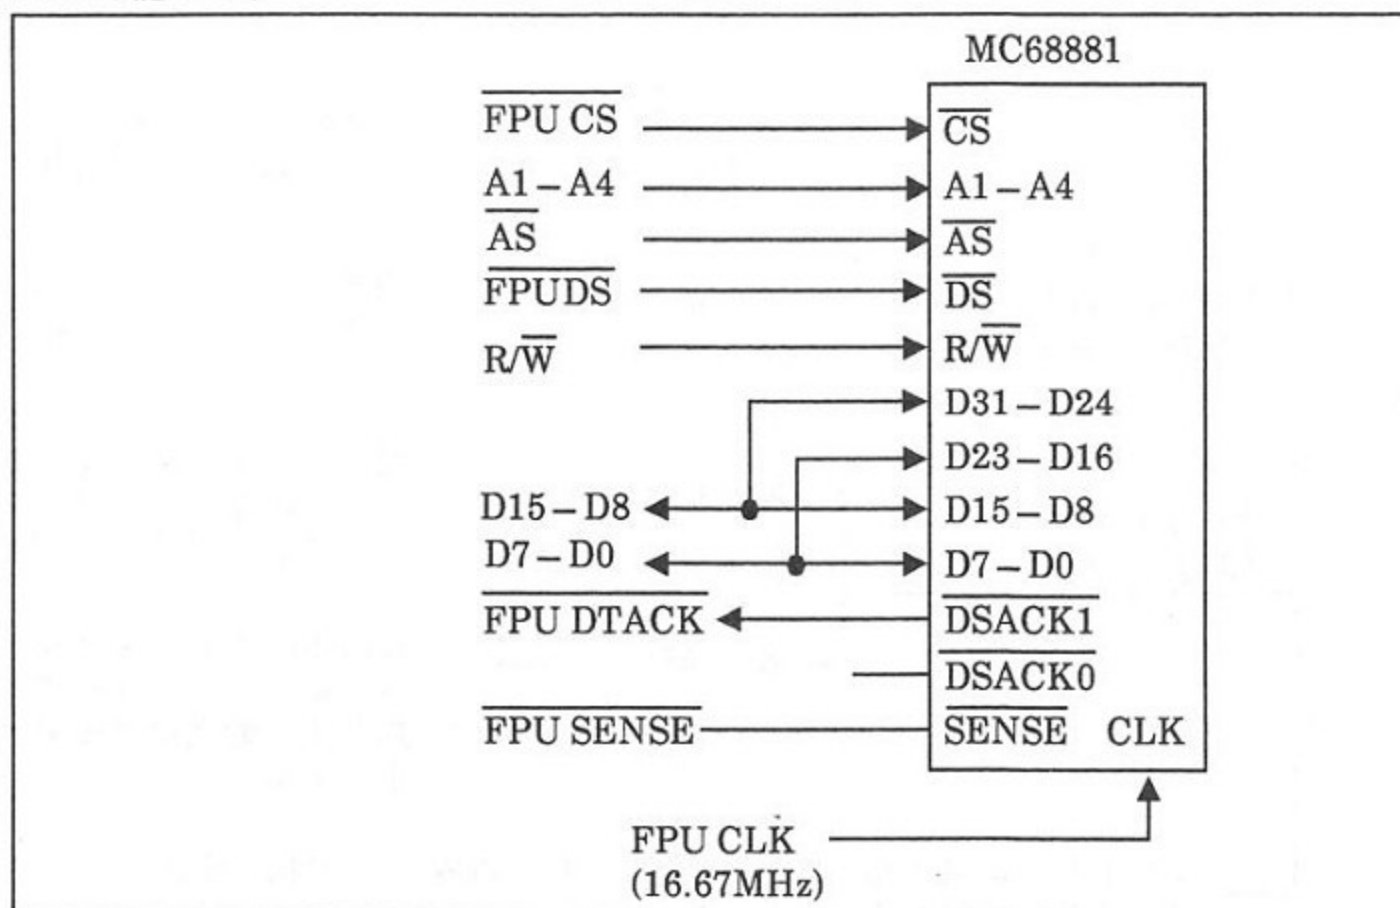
MC68881

$\overline{\text{FPU CS}}$
$\overline{\text{CS}}$
A1 – A4
A1 – A4
$\overline{\text{AS}}$
$\overline{\text{AS}}$
$\overline{\text{FPUDS}}$
$\overline{\text{DS}}$
R/$\overline{\text{W}}$
R/$\overline{\text{W}}$
D31 – D24
D23 – D16
D15 – D8
D15 – D8
D7 – D0
D7 – D0
$\overline{\text{FPU DTACK}}$
$\overline{\text{DSACK1}}$
$\overline{\text{DSACK0}}$
$\overline{\text{FPU SENSE}}$
$\overline{\text{SENSE}}$
CLK
FPU CLK
(16.67MHz)